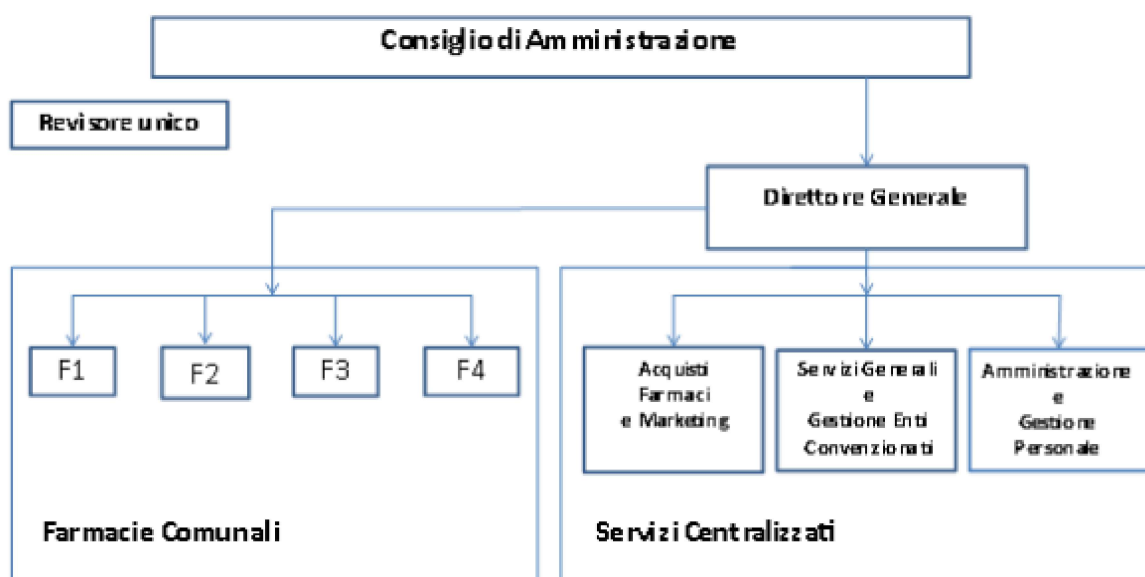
Consiglio di Amministrazione

Revisore unico

Direttore Generale

F1

F2

F3

F4

Acquisti Farmaci e Marketing

Servizi Generali e Gestione Enti Convenzionati

Amministrazione e Gestione Personale

Farmacie Comunali

Servizi Centralizzati